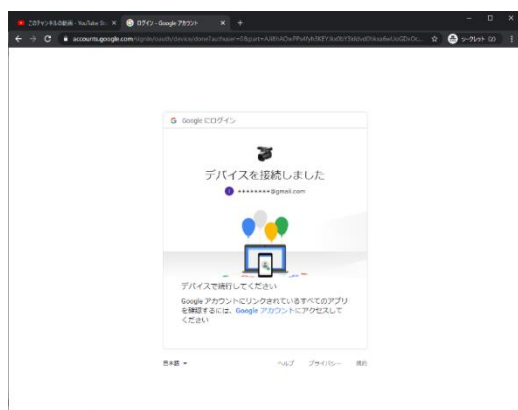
このチャンネルの動画 - YouTube St ×
ログイン - Google アカウント ×
+
accounts.google.com/signin/oauth/device/done?authuser=0&part=AJi8hAOwfPx4fsh5KFY3o0bY5ddvxOhkxa6wUoGZxDc...
シークレット (2)

Google にログイン

デバイスを接続しました
********@gmail.com

デバイスで続行してください

Google アカウントにリンクされているすべてのアプリを確認するには、Google アカウントにアクセスしてください

日本語
ヘルプ
プライバシー
規約